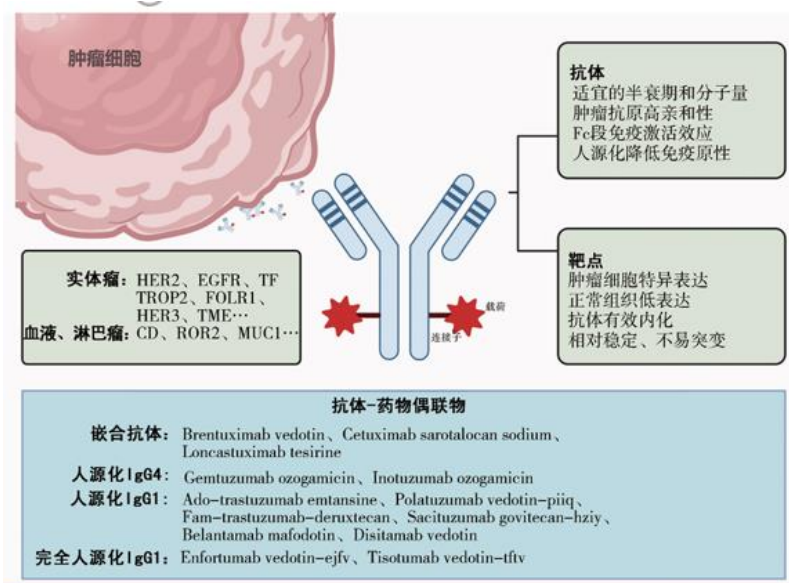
肿瘤细胞

抗体
适宜的半衰期和分子量
肿瘤抗原高亲和性
Fc段免疫激活效应
人源化降低免疫原性

实体瘤：HER2、EGFR、TF
TROP2、FOLR1、
HER3、TME…
血液、淋巴瘤：CD、ROR2、MUC1…

载荷
连接子

靶点
肿瘤细胞特异表达
正常组织低表达
抗体有效内化
相对稳定、不易突变

抗体-药物偶联物

嵌合抗体：Brentuximab vedotin、Cetuximab sarotalocan sodium、Loncastuximab tesirine
人源化IgG4：Gemtuzumab ozogamicin、Inotuzumab ozogamicin
人源化IgG1：Ado-trastuzumab emtansine、Polatuzumab vedotin-piiq、Fam-trastuzumab-deruxtecan、Sacituzumab govitecan-hziy、Belantamab mafodotin、Disitamab vedotin
完全人源化IgG1：Enfortumab vedotin-ejfv、Tisotumab vedotin-tftv